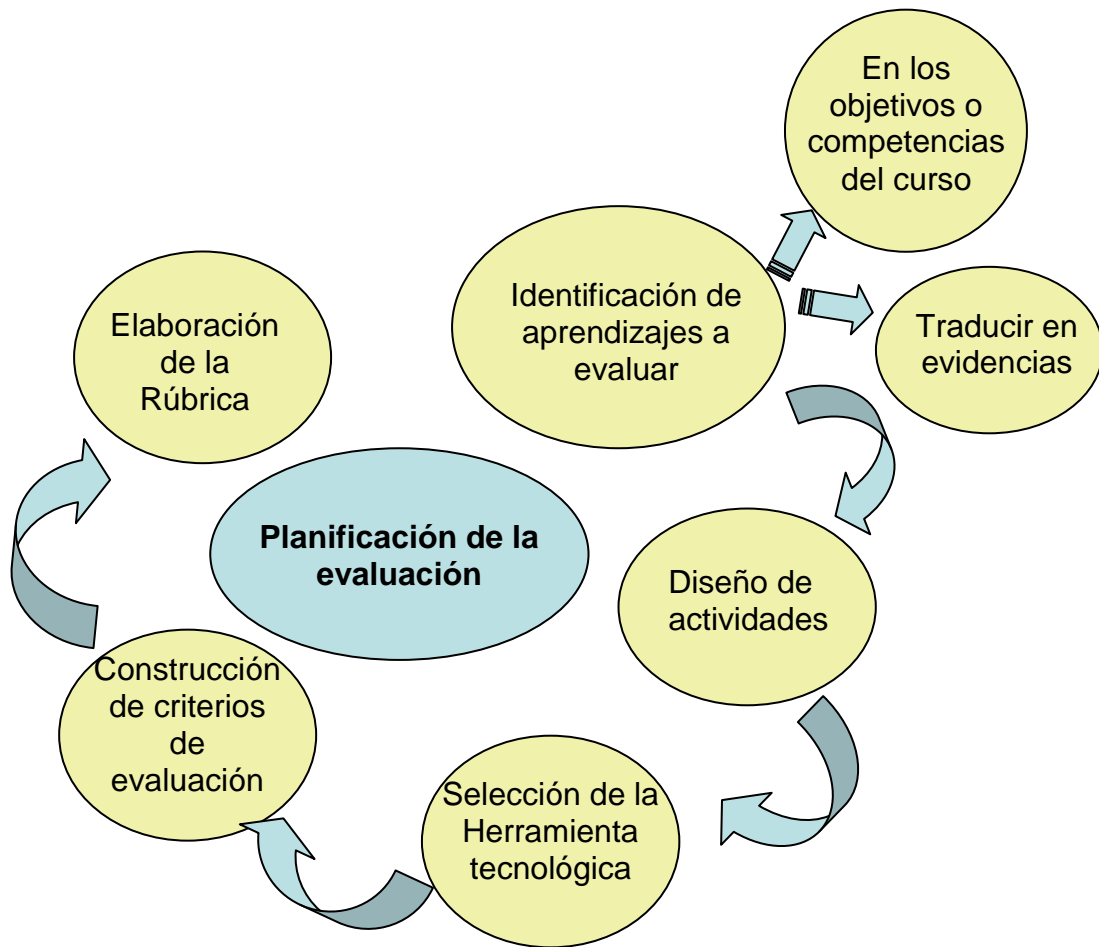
Planificación de la evaluación

Identificación de aprendizajes a evaluar

En los objetivos o competencias del curso

Traducir en evidencias

Diseño de actividades

Selección de la Herramienta tecnológica

Construcción de criterios de evaluación

Elaboración de la Rúbrica